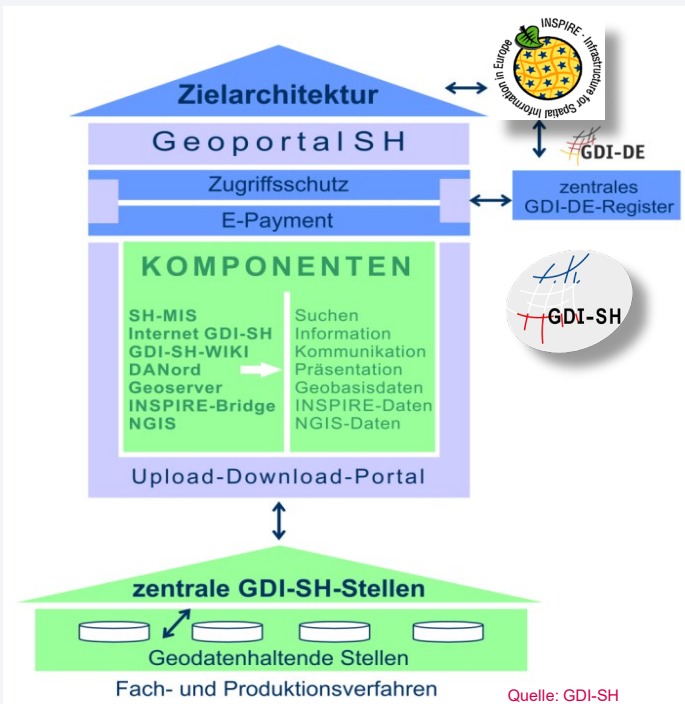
Zielarchitektur

INSPIRE · Infrastructure for Spatial Information in Europe

GeoportalSH

GDI-DE

Zugriffsschutz

E-Payment

zentrales GDI-DE-Register

KOMPONENTEN

SH-MIS
Internet GDI-SH
GDI-SH-WIKI
DANord
Geoserver
INSPIRE-Bridge
NGIS

Suchen
Information
Kommunikation
Präsentation
Geobasisdaten
INSPIRE-Daten
NGIS-Daten

GDI-SH

Upload-Download-Portal

zentrale GDI-SH-Stellen

Geodatenhaltende Stellen

Fach- und Produktionsverfahren

Quelle: GDI-SH